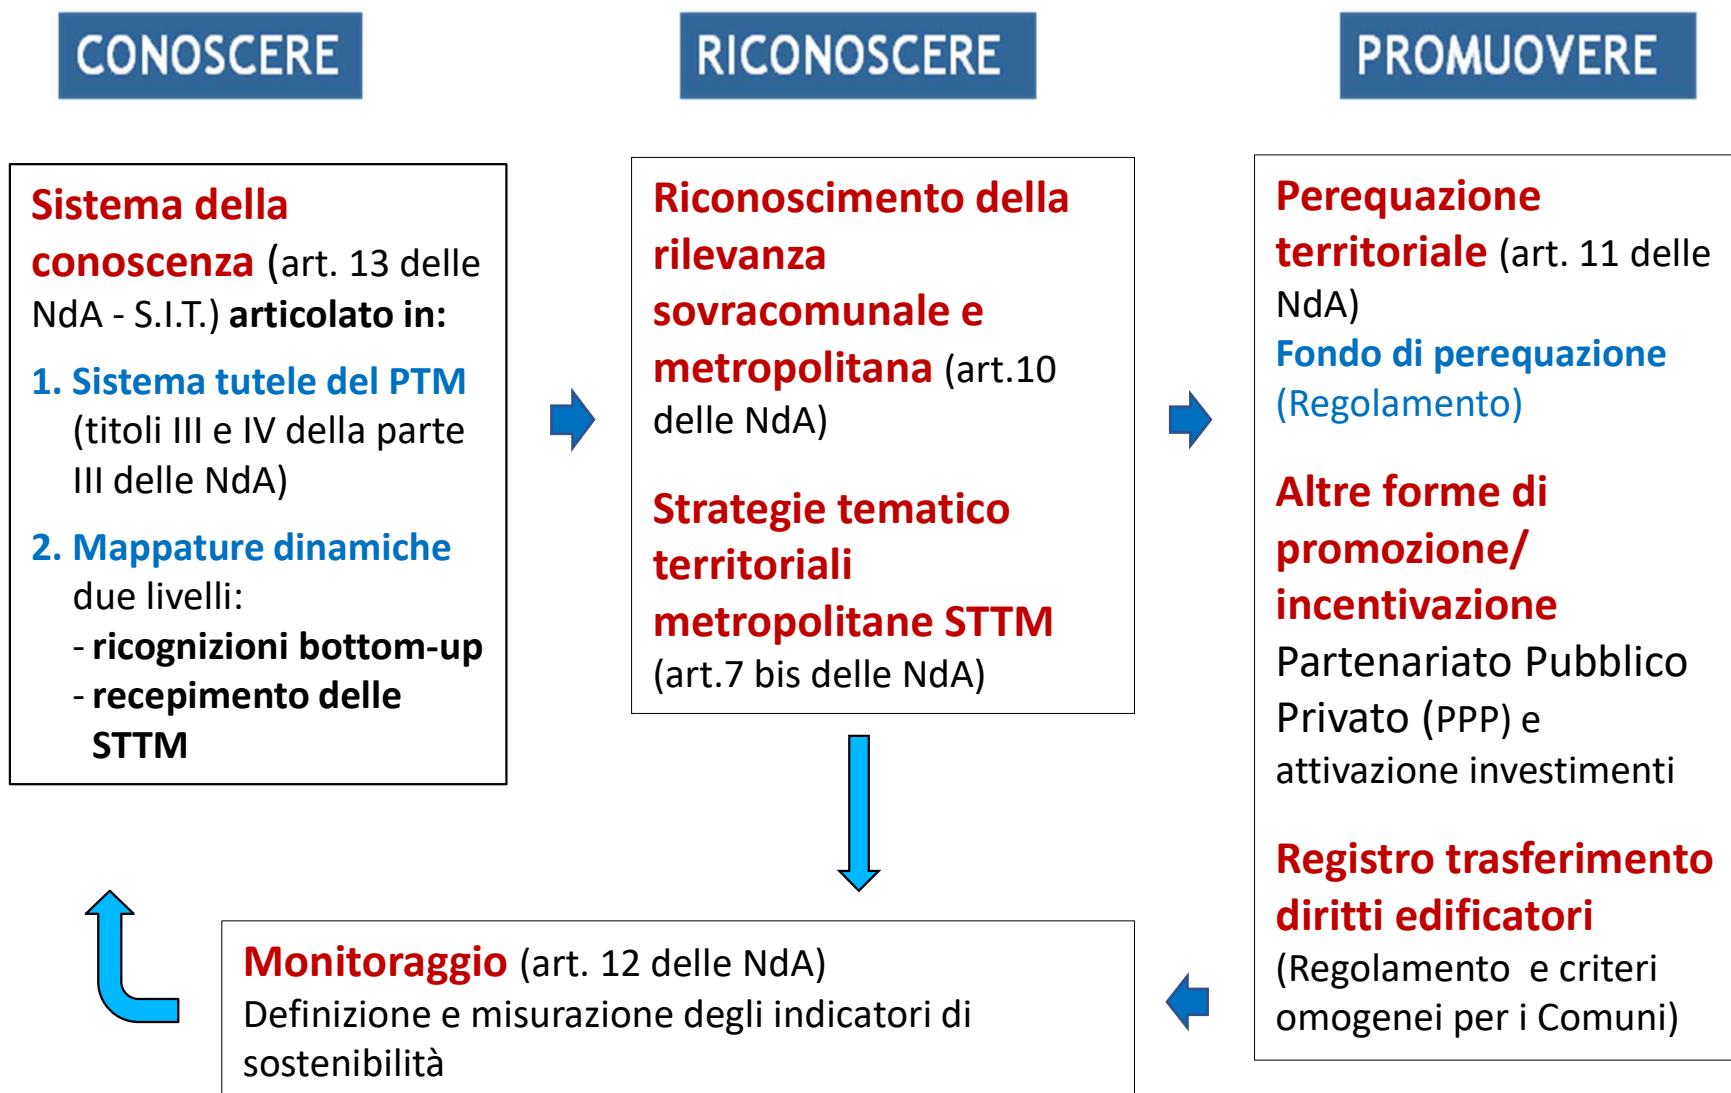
CONOSCERE

RICONOSCERE

PROMUOVERE

Sistema della conoscenza (art. 13 delle NdA - S.I.T.) articolato in:

1. Sistema tutele del PTM (titoli III e IV della parte III delle NdA)

2. Mappature dinamiche due livelli:
- ricognizioni bottom-up
- recepimento delle STTM

Riconoscimento della rilevanza sovracomunale e metropolitana (art.10 delle NdA)

Strategie tematico territoriali metropolitane STTM (art.7 bis delle NdA)

Perequazione territoriale (art. 11 delle NdA)
Fondo di perequazione (Regolamento)

Altre forme di promozione/ incentivazione
Partenariato Pubblico Privato (PPP) e attivazione investimenti

Registro trasferimento diritti edificatori (Regolamento e criteri omogenei per i Comuni)

Monitoraggio (art. 12 delle NdA)
Definizione e misurazione degli indicatori di sostenibilità